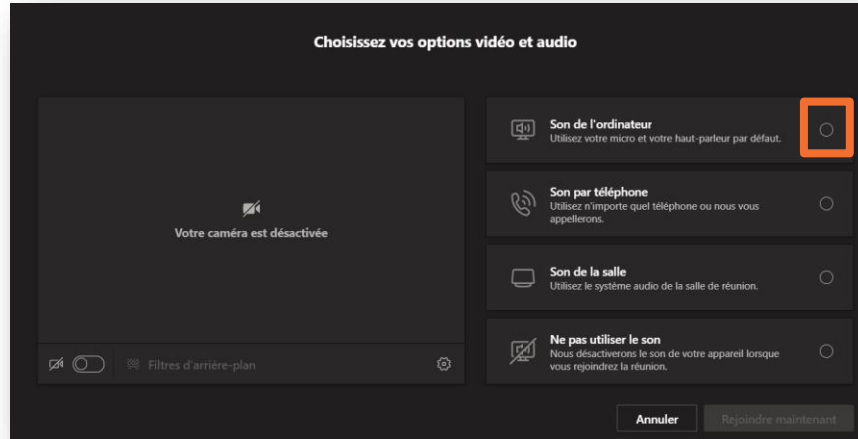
Choisissez vos options vidéo et audio

Votre caméra est désactivée

Filtres d'arrière-plan

Son de l'ordinateur
Utilisez votre micro et votre haut-parleur par défaut.

Son par téléphone
Utilisez n'importe quel téléphone ou nous vous appellerons.

Son de la salle
Utilisez le système audio de la salle de réunion.

Ne pas utiliser le son
Nous désactiverons le son de votre appareil lorsque vous rejoindrez la réunion.

Annuler

Rejoindre maintenant